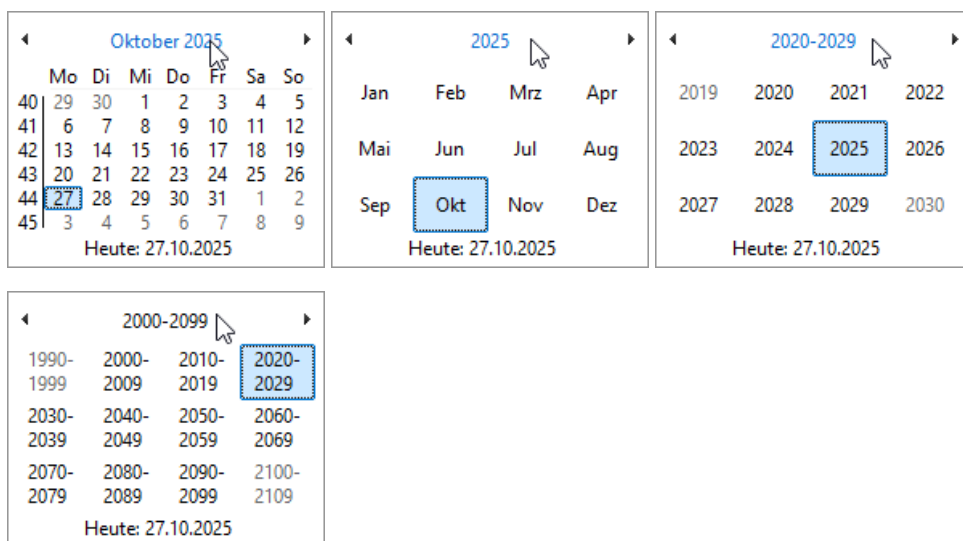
◂ Oktober 2025 ▸

|  | Mo | Di | Mi | Do | Fr | Sa | So |
|---|---|---|---|---|---|---|---|
| 40 | 29 | 30 | 1 | 2 | 3 | 4 | 5 |
| 41 | 6 | 7 | 8 | 9 | 10 | 11 | 12 |
| 42 | 13 | 14 | 15 | 16 | 17 | 18 | 19 |
| 43 | 20 | 21 | 22 | 23 | 24 | 25 | 26 |
| 44 | 27 | 28 | 29 | 30 | 31 | 1 | 2 |
| 45 | 3 | 4 | 5 | 6 | 7 | 8 | 9 |

Heute: 27.10.2025

◂ 2025 ▸

| Jan | Feb | Mrz | Apr |
|---|---|---|---|
| Mai | Jun | Jul | Aug |
| Sep | Okt | Nov | Dez |

Heute: 27.10.2025

◂ 2020-2029 ▸

| 2019 | 2020 | 2021 | 2022 |
|---|---|---|---|
| 2023 | 2024 | 2025 | 2026 |
| 2027 | 2028 | 2029 | 2030 |

Heute: 27.10.2025

◂ 2000-2099 ▸

| 1990-1999 | 2000-2009 | 2010-2019 | 2020-2029 |
|---|---|---|---|
| 2030-2039 | 2040-2049 | 2050-2059 | 2060-2069 |
| 2070-2079 | 2080-2089 | 2090-2099 | 2100-2109 |

Heute: 27.10.2025